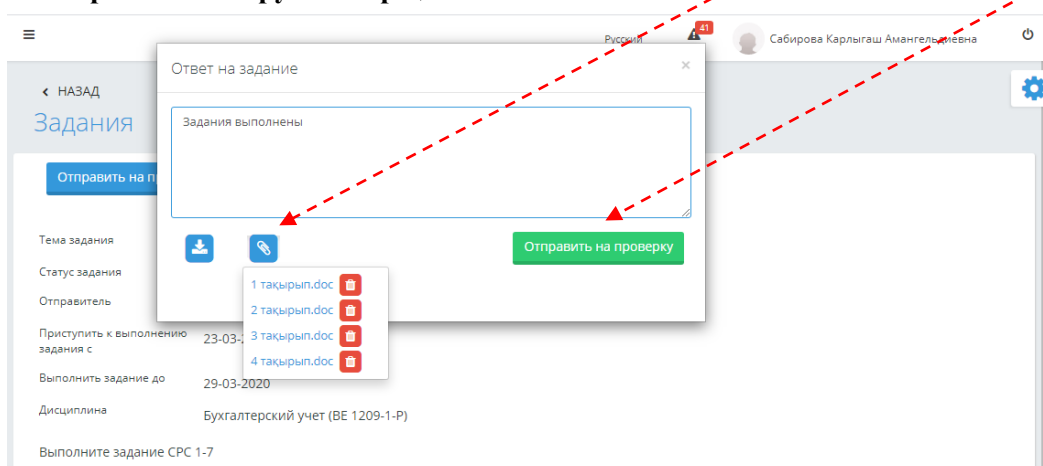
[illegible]

≡ Русский 41 Сабирова Карлыгаш Амангельдиевна

‹ НАЗАД
Задания

Отправить на п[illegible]

Тема задания
Статус задания
Отправитель
Приступить к выполнению задания с 23-03-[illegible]
Выполнить задание до 29-03-2020
Дисциплина Бухгалтерский учет (ВЕ 1209-1-Р)

Выполните задание СРС 1-7

Ответ на задание ×

Задания выполнены

Отправить на проверку

1 тақырып.doc
2 тақырып.doc
3 тақырып.doc
4 тақырып.doc